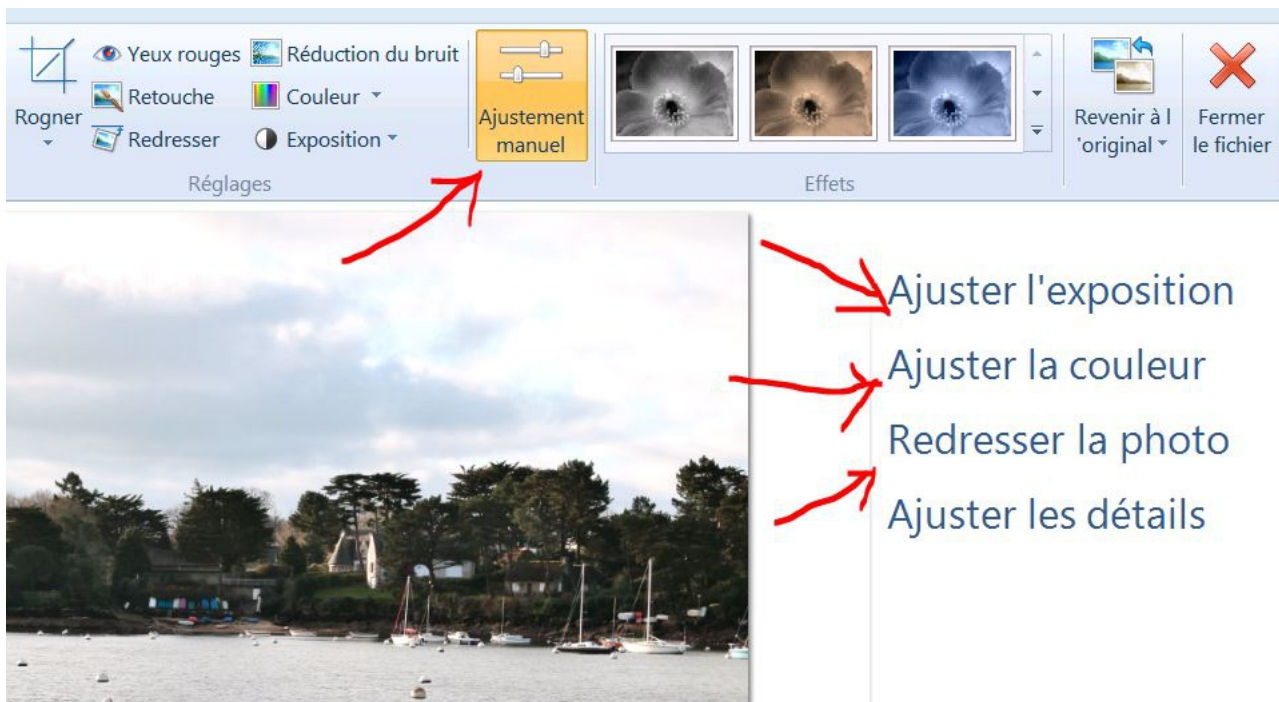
Rogner

Yeux rouges

Retouche

Redresser

Réduction du bruit

Couleur

Exposition

Ajustement manuel

Réglages

Effets

Revenir à l 'original

Fermer le fichier

Ajuster l'exposition

Ajuster la couleur

Redresser la photo

Ajuster les détails